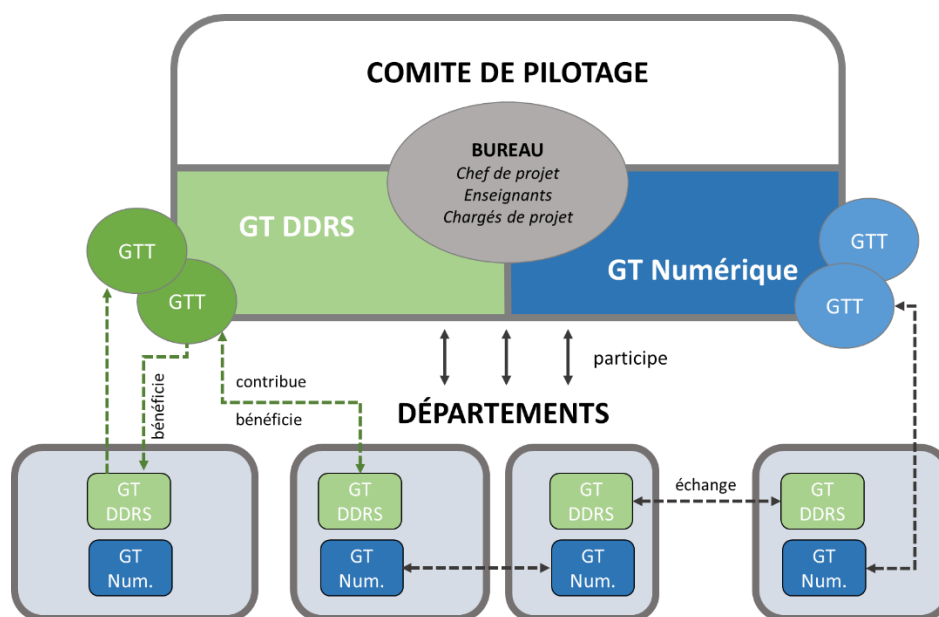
COMITE DE PILOTAGE

BUREAU
Chef de projet
Enseignants
Chargés de projet

GT DDRS

GT Numérique

GTT

GTT

GTT

GTT

participe

contribue

bénéficie

bénéficie

DÉPARTEMENTS

GT DDRS

GT Num.

GT DDRS

GT Num.

GT DDRS

GT Num.

échange

GT DDRS

GT Num.